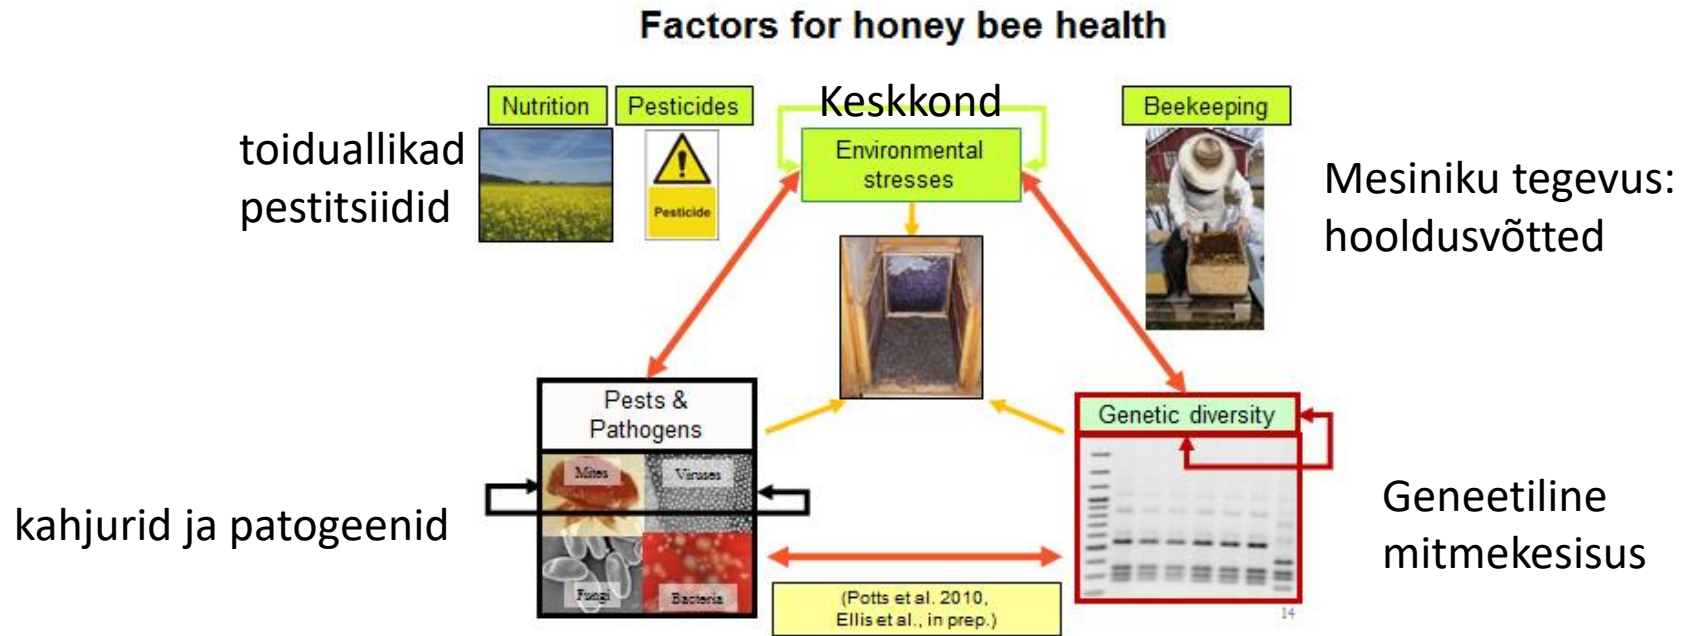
Factors for honey bee health

Nutrition

Pesticides

Keskkond

Beekeeping

toiduallikad
pestitsiidid

Pesticide

Environmental stresses

Mesiniku tegevus:
hooldusvõtted

Pests & Pathogens

Mites

Viruses

Fungi

Bacteria

Genetic diversity

kahjurid ja patogeenid

Geneetiline
mitmekesisus

(Potts et al. 2010, Ellis et al., in prep.)

14